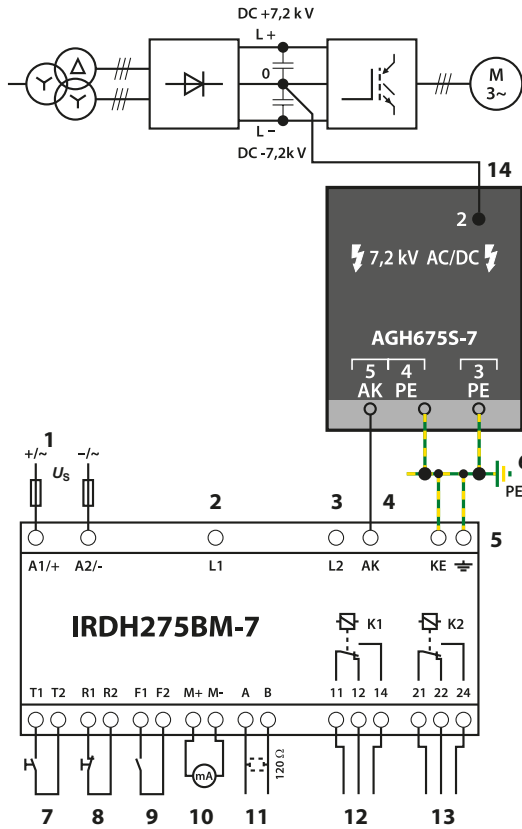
DC +7,2 k V
L +
0
L –
DC -7,2k V
M
3~
14
2
7,2 kV AC/DC
AGH675S-7
5 AK
4 PE
3 PE
1
+/~
–/~
$U_S$
6
PE
2
3
4
5
A1/+
A2/-
L1
L2
AK
KE
IRDH275BM-7
K1
K2
T1
T2
R1
R2
F1
F2
M+
M-
A
B
11
12
14
21
22
24
mA
120 Ω
7
8
9
10
11
12
13